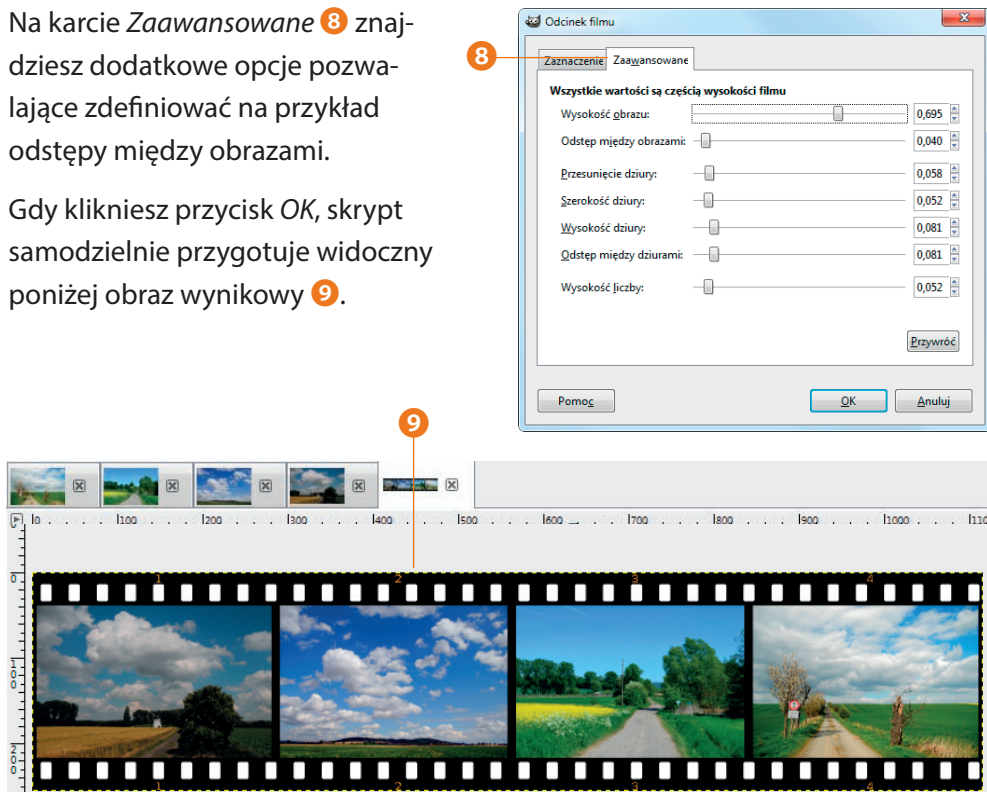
Na karcie *Zaawansowane* 8 znajdziesz dodatkowe opcje pozwalające zdefiniować na przykład odstępy między obrazami.

Gdy klikniesz przycisk *OK*, skrypt samodzielnie przygotuje widoczny poniżej obraz wynikowy 9.

Odcinek filmu

8

Zaznaczenie Zaawansowane

Wszystkie wartości są częścią wysokości filmu

Wysokość obrazu: 0,695

Odstęp między obrazami: 0,040

Przesunięcie dziury: 0,058

Szerokość dziury: 0,052

Wysokość dziury: 0,081

Odstęp między dziurami: 0,081

Wysokość liczby: 0,052

Przywróć

Pomoc

OK

Anuluj

9

0 100 200 300 400 500 600 700 800 900 1000 110

0

100

200

1 2 3 4

1 2 3 4